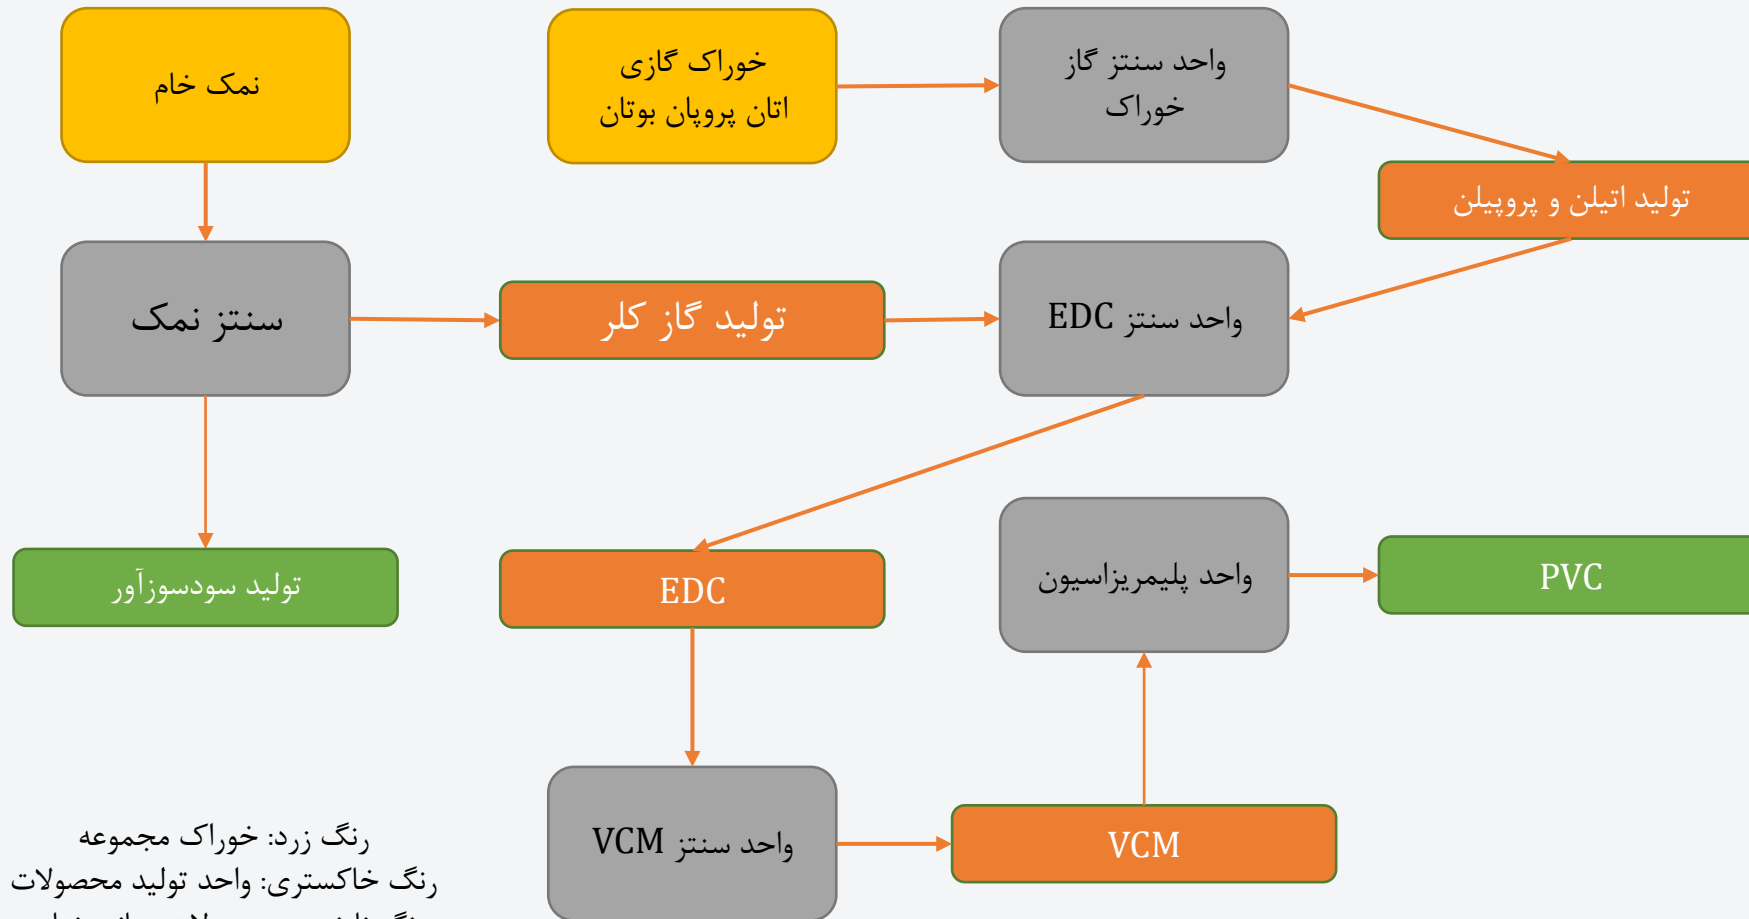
نمک خام

خوراک گازی
اتان پروپان بوتان

واحد سنتز گاز
خوراک

تولید اتیلن و پروپیلن

سنتز نمک

تولید گاز کلر

واحد سنتز EDC

تولید سودسوزآور

EDC

واحد پلیمریزاسیون

PVC

واحد سنتز VCM

VCM

رنگ زرد: خوراک مجموعه
رنگ خاکستری: واحد تولید محصولات
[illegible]